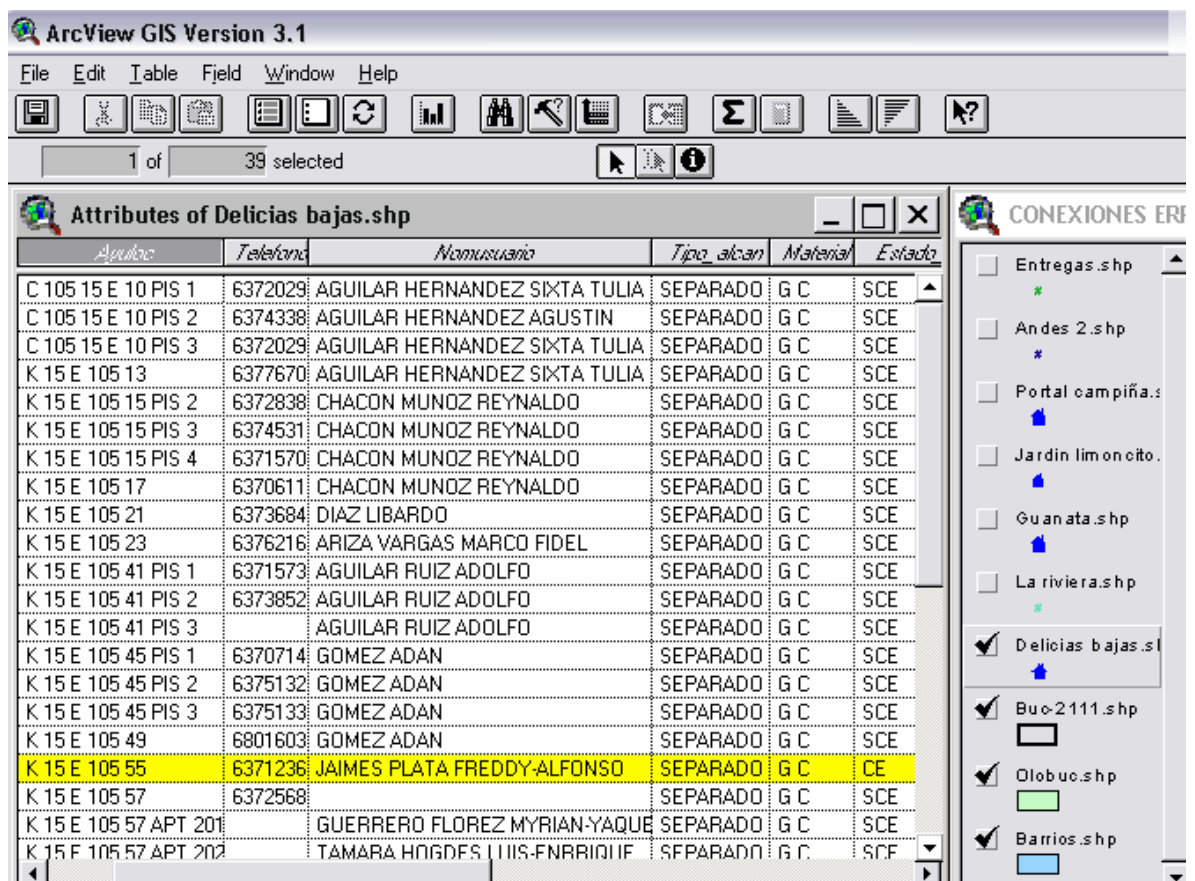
ArcView GIS Version 3.1

File Edit Table Field Window Help

1 of 39 selected

Attributes of Delicias bajas.shp

| Ayuloc | Telefono | Nomusuario | Tipo_alcan | Material | Estado |
|---|---|---|---|---|---|
| C 105 15 E 10 PIS 1 | 6372029 | AGUILAR HERNANDEZ SIXTA TULIA | SEPARADO | G C | SCE |
| C 105 15 E 10 PIS 2 | 6374338 | AGUILAR HERNANDEZ AGUSTIN | SEPARADO | G C | SCE |
| C 105 15 E 10 PIS 3 | 6372029 | AGUILAR HERNANDEZ SIXTA TULIA | SEPARADO | G C | SCE |
| K 15 E 105 13 | 6377670 | AGUILAR HERNANDEZ SIXTA TULIA | SEPARADO | G C | SCE |
| K 15 E 105 15 PIS 2 | 6372838 | CHACON MUNOZ REYNALDO | SEPARADO | G C | SCE |
| K 15 E 105 15 PIS 3 | 6374531 | CHACON MUNOZ REYNALDO | SEPARADO | G C | SCE |
| K 15 E 105 15 PIS 4 | 6371570 | CHACON MUNOZ REYNALDO | SEPARADO | G C | SCE |
| K 15 E 105 17 | 6370611 | CHACON MUNOZ REYNALDO | SEPARADO | G C | SCE |
| K 15 E 105 21 | 6373684 | DIAZ LIBARDO | SEPARADO | G C | SCE |
| K 15 E 105 23 | 6376216 | ARIZA VARGAS MARCO FIDEL | SEPARADO | G C | SCE |
| K 15 E 105 41 PIS 1 | 6371573 | AGUILAR RUIZ ADOLFO | SEPARADO | G C | SCE |
| K 15 E 105 41 PIS 2 | 6373852 | AGUILAR RUIZ ADOLFO | SEPARADO | G C | SCE |
| K 15 E 105 41 PIS 3 | | AGUILAR RUIZ ADOLFO | SEPARADO | G C | SCE |
| K 15 E 105 45 PIS 1 | 6370714 | GOMEZ ADAN | SEPARADO | G C | SCE |
| K 15 E 105 45 PIS 2 | 6375132 | GOMEZ ADAN | SEPARADO | G C | SCE |
| K 15 E 105 45 PIS 3 | 6375133 | GOMEZ ADAN | SEPARADO | G C | SCE |
| K 15 E 105 49 | 6801603 | GOMEZ ADAN | SEPARADO | G C | SCE |
| K 15 E 105 55 | 6371236 | JAIMES PLATA FREDDY-ALFONSO | SEPARADO | G C | CE |
| K 15 E 105 57 | 6372568 | | SEPARADO | G C | SCE |
| K 15 E 105 57 APT 201 | | GUERRERO FLOREZ MYRIAN-YAQUE | SEPARADO | G C | SCE |
| K 15 E 105 57 APT 202 | | TAMARA HOGDES LUIS-ENRRIQUE | SEPARADO | G C | SCE |

CONEXIONES ERI

Entregas.shp
Andes 2.shp
Portal campiña.s
Jardin limoncito.
Guanata.shp
La riviera.shp
Delicias bajas.sl
Buc-2111.shp
Olobuc.shp
Barrios.shp